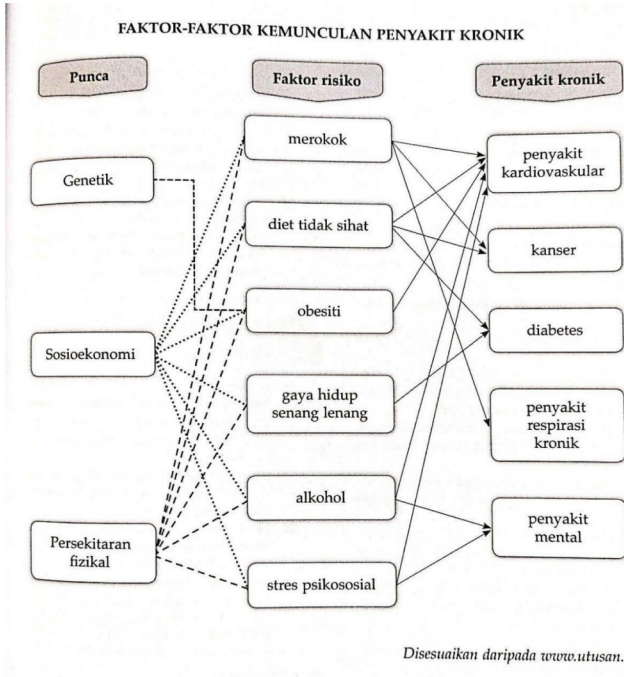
FAKTOR-FAKTOR KEMUNCULAN PENYAKIT KRONIK

Punca

Faktor risiko

Penyakit kronik

Genetik

Sosioekonomi

Persekitaran fizikal

merokok

diet tidak sihat

obesiti

gaya hidup senang lenang

alkohol

stres psikososial

penyakit kardiovaskular

kanser

diabetes

penyakit respirasi kronik

penyakit mental

Disesuaikan daripada www.utusan.